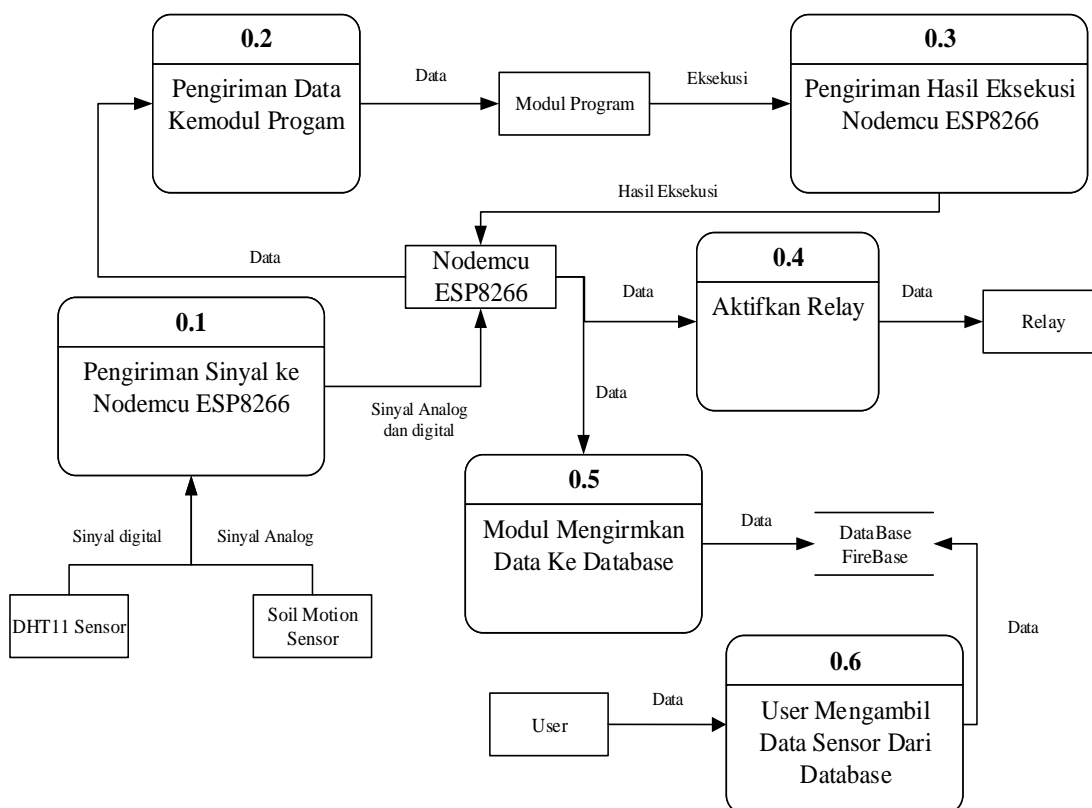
0.2

Pengiriman Data Kemodul Progam

Data

Modul Program

Eksekusi

0.3

Pengiriman Hasil Eksekusi Nodemcu ESP8266

Hasil Eksekusi

Data

Nodemcu ESP8266

Data

0.4

Aktifkan Relay

Data

Relay

0.1

Pengiriman Sinyal ke Nodemcu ESP8266

Sinyal Analog dan digital

Data

0.5

Modul Mengirmkan Data Ke Database

Data

DataBase FireBase

Sinyal digital

Sinyal Analog

DHT11 Sensor

Soil Motion Sensor

Data

0.6

User

Data

User Mengambil Data Sensor Dari Database